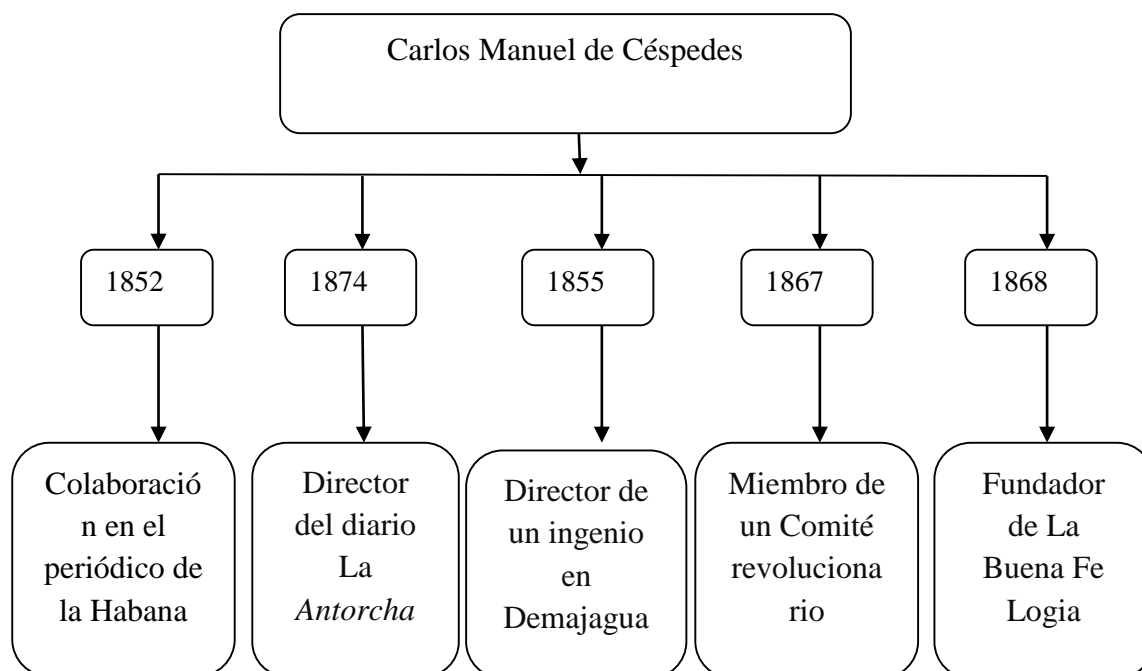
Carlos Manuel de Céspedes

1852

1874

1855

1867

1868

Colaboración en el periódico de la Habana

Director del diario La *Antorcha*

Director de un ingenio en Demajagua

Miembro de un Comité revolucionario

Fundador de La Buena Fe Logia